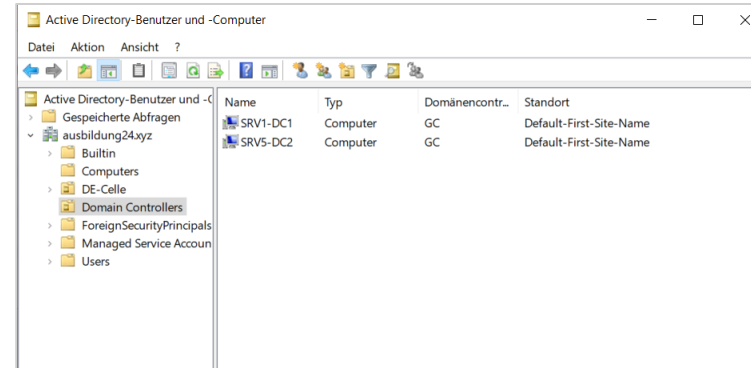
Active Directory-Benutzer und -Computer

Datei Aktion Ansicht ?

Active Directory-Benutzer und -C
Gespeicherte Abfragen
ausbildung24.xyz
Builtin
Computers
DE-Celle
Domain Controllers
ForeignSecurityPrincipals
Managed Service Accoun
Users

| Name | Typ | Domänencontr... | Standort |
|---|---|---|---|
| SRV1-DC1 | Computer | GC | Default-First-Site-Name |
| SRV5-DC2 | Computer | GC | Default-First-Site-Name |